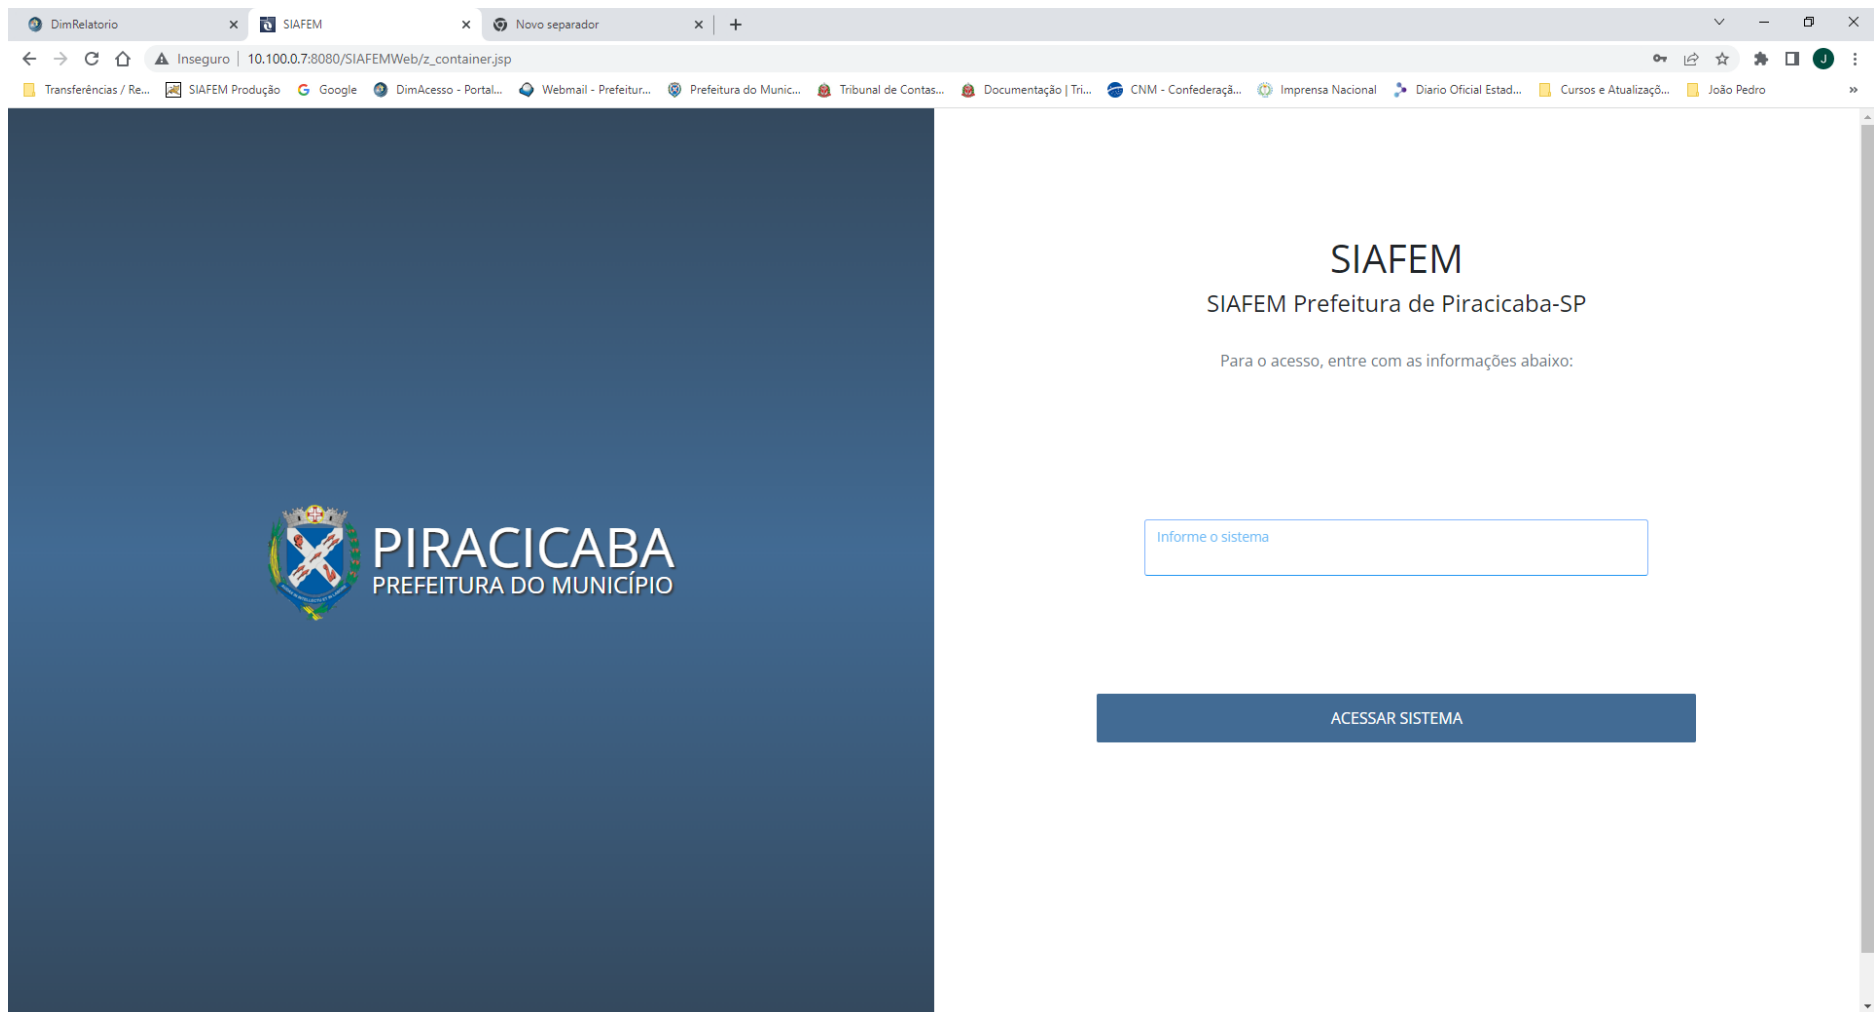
DimRelatorio
SIAFEM
Novo separador
+

Inseguro | 10.100.0.7:8080/SIAFEMWeb/z_container.jsp

J

Transferências / Re... SIAFEM Produção Google DimAcesso - Portal... Webmail - Prefeitur... Prefeitura do Munic... Tribunal de Contas... Documentação | Tri... CNM - Confederaçã... Imprensa Nacional Diario Oficial Estad... Cursos e Atualizaçõ... João Pedro »

PIRACICABA
PREFEITURA DO MUNICÍPIO

SIAFEM
SIAFEM Prefeitura de Piracicaba-SP

Para o acesso, entre com as informações abaixo:

Informe o sistema

ACESSAR SISTEMA